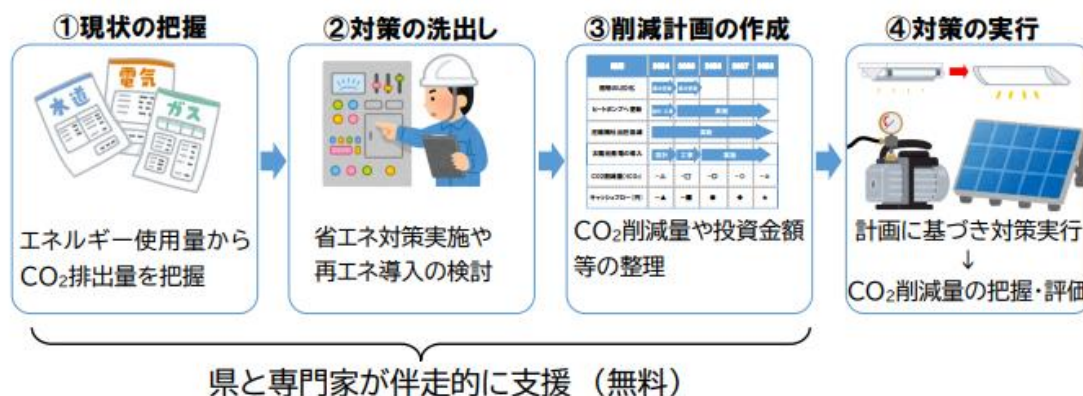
①現状の把握

水道 電気 ガス

エネルギー使用量から$CO_2$排出量を把握

②対策の洗出し

省エネ対策実施や再エネ導入の検討

③削減計画の作成

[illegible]

$CO_2$削減量や投資金額等の整理

④対策の実行

計画に基づき対策実行
↓
$CO_2$削減量の把握・評価

県と専門家が伴走的に支援（無料）